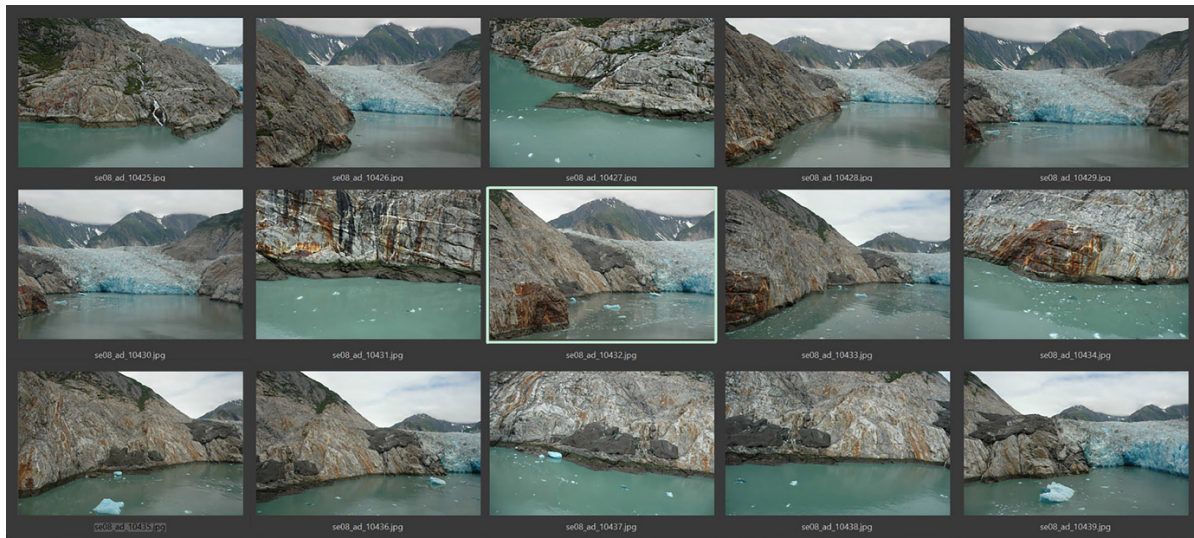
se08_ad_10425.jpg
se08_ad_10426.jpg
se08_ad_10427.jpg
se08_ad_10428.jpg
se08_ad_10429.jpg
se08_ad_10430.jpg
se08_ad_10431.jpg
se08_ad_10432.jpg
se08_ad_10433.jpg
se08_ad_10434.jpg
se08_ad_10435.jpg
se08_ad_10436.jpg
se08_ad_10437.jpg
se08_ad_10438.jpg
se08_ad_10439.jpg